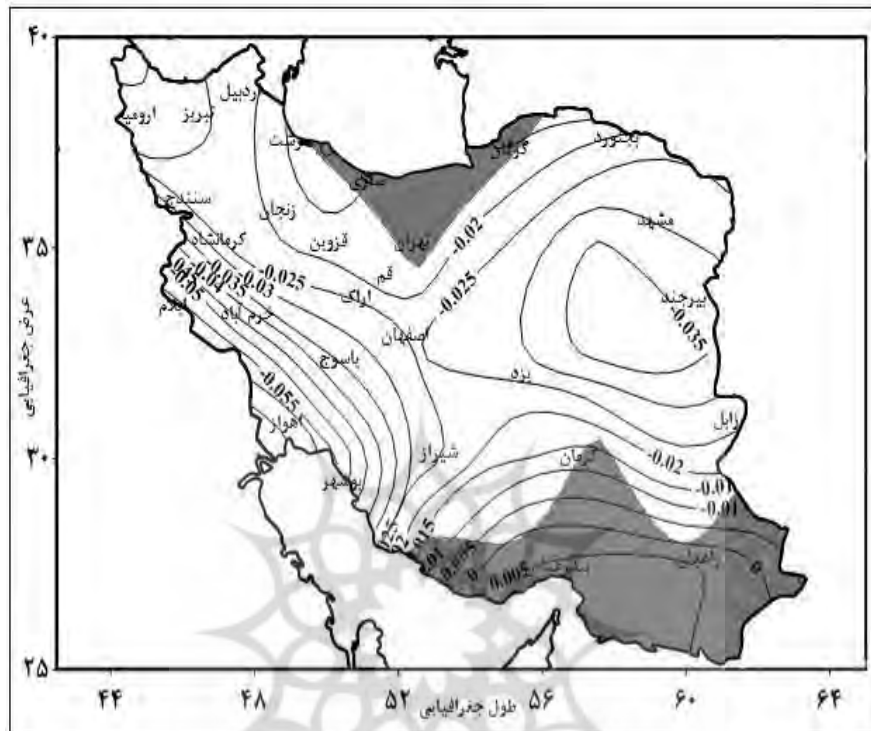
۴۰
۳۵
۳۰
۲۵
عرض جغرافیایی
اردبیل
تبریز
ارومیه
رشت
ساری
گرگان
بجنورد
مشهد
زنجان
سنندج
کرمانشاه
قزوین
تهران
قم
اراک
ایلام
خرم آباد
اصفهان
بیرجند
یاسوج
یزد
اهواز
زابل
شیراز
کرمان
بوشهر
بندرعباس
ایرانشهر
-0.02
-0.025
-0.025
-0.03
-0.035
-0.04
-0.045
-0.05
-0.055
-0.035
-0.02
-0.01
-0.01
-0.015
-0.01
-0.005
0
0.005
0
۴۴
۴۸
۵۲
۵۶
۶۰
۶۴
طول جغرافیایی